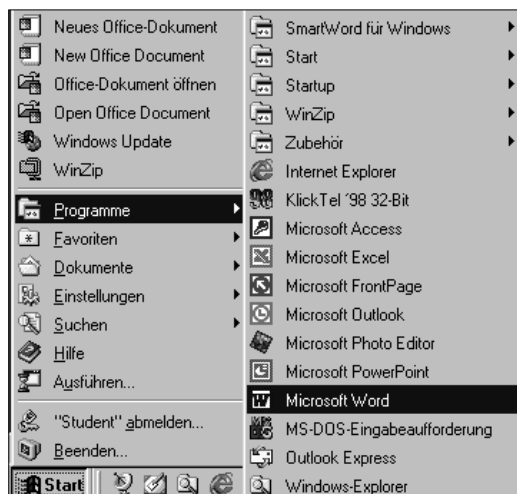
Neues Office-Dokument
New Office Document
Office-Dokument öffnen
Open Office Document
Windows Update
WinZip
Programme
Favoriten
Dokumente
Einstellungen
Suchen
Hilfe
Ausführen...
"Student" abmelden...
Beenden...
Start

SmartWord für Windows
Start
Startup
WinZip
Zubehör
Internet Explorer
KlickTel '98 32-Bit
Microsoft Access
Microsoft Excel
Microsoft FrontPage
Microsoft Outlook
Microsoft Photo Editor
Microsoft PowerPoint
Microsoft Word
MS-DOS-Eingabeaufforderung
Outlook Express
Windows-Explorer